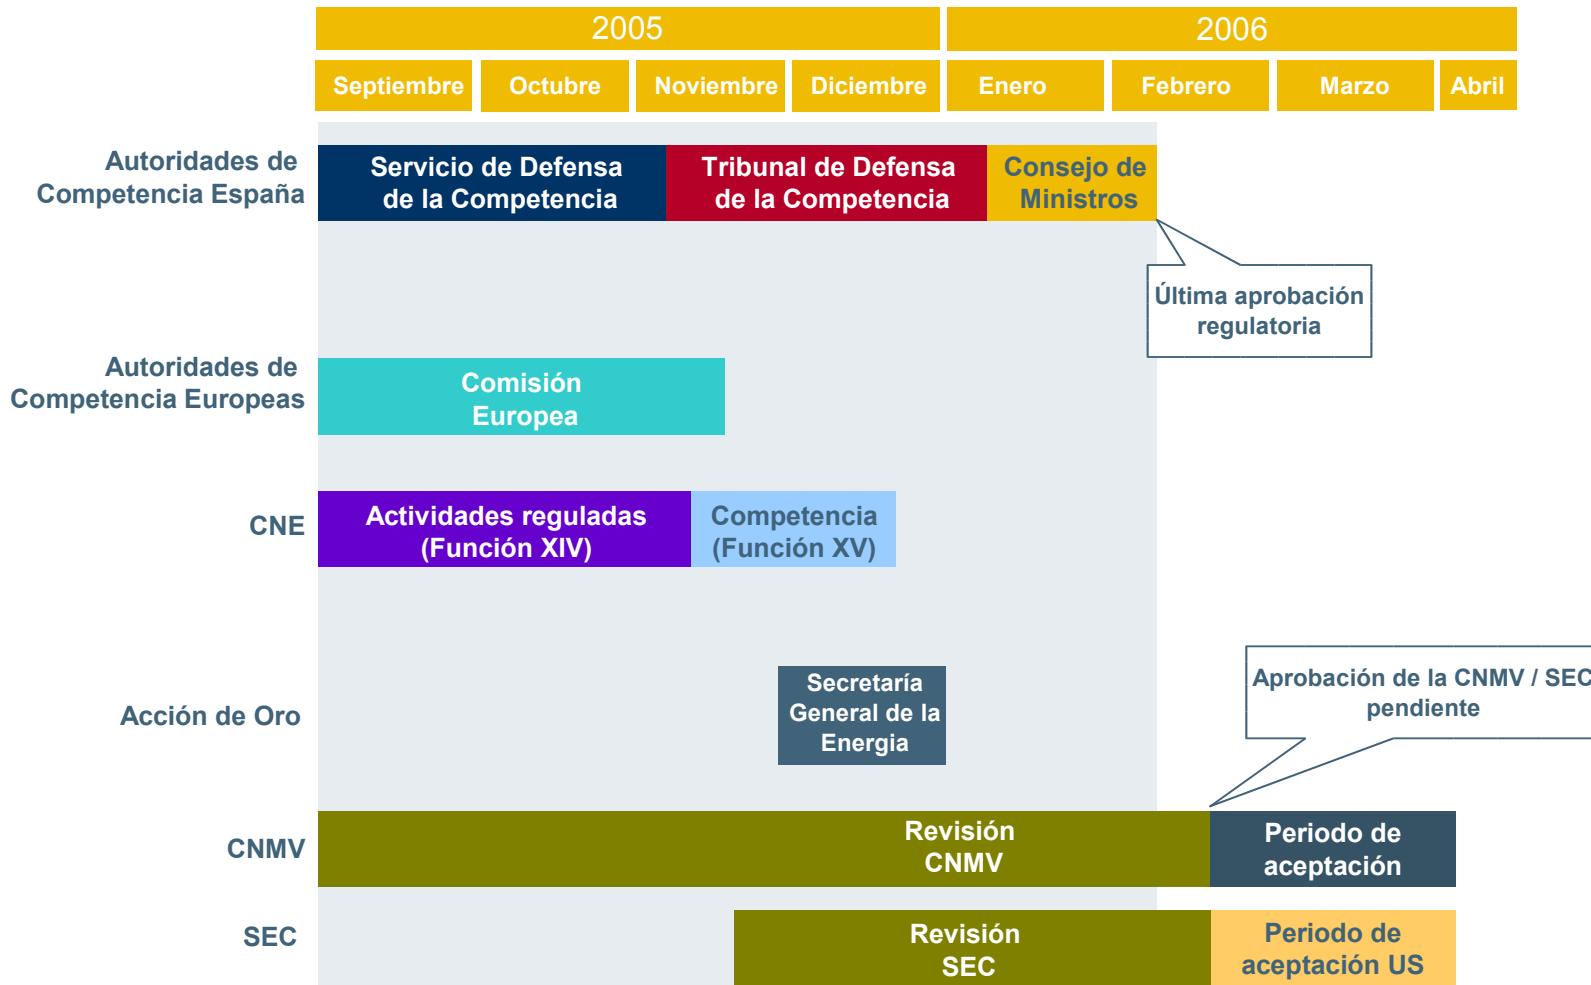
| 2005 | | | | 2006 | | | |
|---|---|---|---|---|---|---|---|
| Septiembre | Octubre | Noviembre | Diciembre | Enero | Febrero | Marzo | Abril |

Autoridades de Competencia España

Servicio de Defensa de la Competencia

Tribunal de Defensa de la Competencia

Consejo de Ministros

Última aprobación regulatoria

Autoridades de Competencia Europeas

Comisión Europea

CNE

Actividades reguladas (Función XIV)

Competencia (Función XV)

Acción de Oro

Secretaría General de la Energia

Aprobación de la CNMV / SEC pendiente

CNMV

Revisión CNMV

Periodo de aceptación

SEC

Revisión SEC

Periodo de aceptación US